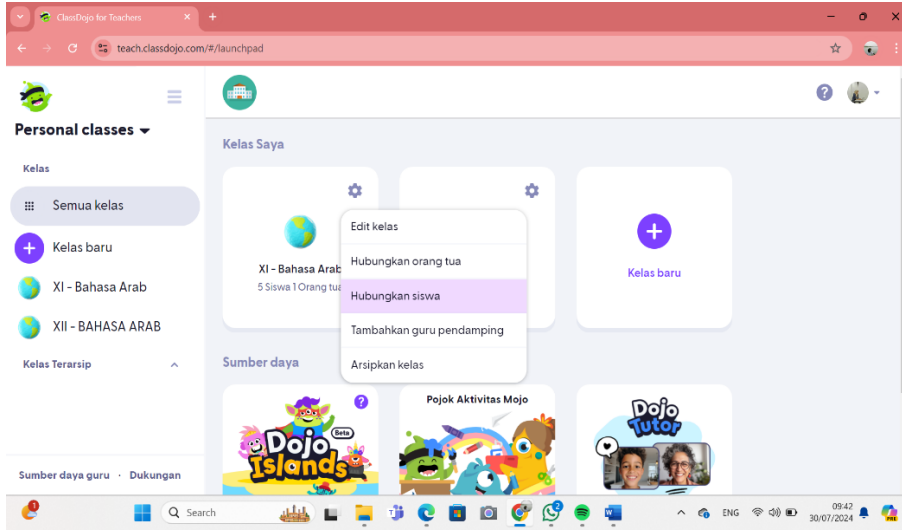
ClassDojo for Teachers

teach.classdojo.com/#/launchpad

Personal classes

Kelas

Semua kelas

Kelas baru

XI - Bahasa Arab

XII - BAHASA ARAB

Kelas Terarsip

Sumber daya guru · Dukungan

Kelas Saya

XI - Bahasa Arab

5 Siswa 1 Orang tua

Edit kelas

Hubungkan orang tua

Hubungkan siswa

Tambahkan guru pendamping

Arsipkan kelas

Kelas baru

Sumber daya

Dojo Islands Beta

Pojok Aktivitas Mojo

Dojo Tutor

Search

ENG

09:42
30/07/2024